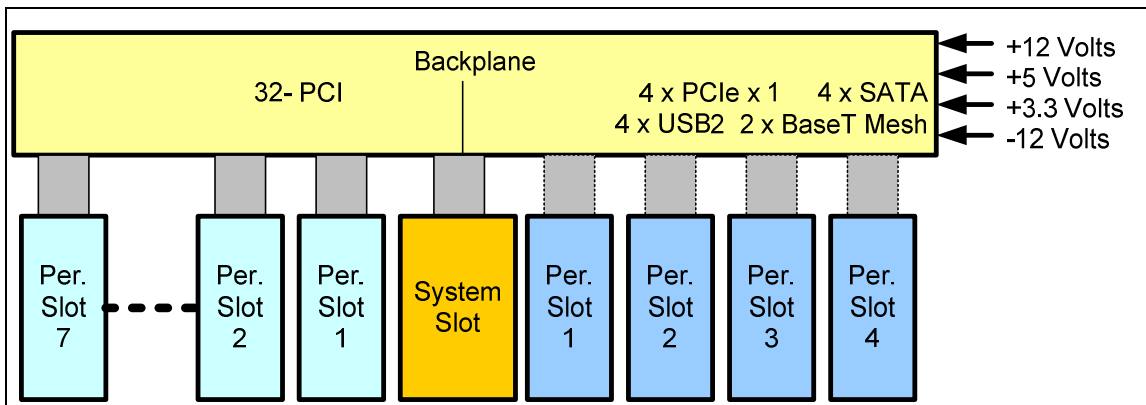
Backplane
32- PCI
4 x PCIe x 1
4 x SATA
4 x USB2
2 x BaseT Mesh

+12 Volts
+5 Volts
+3.3 Volts
-12 Volts

Per. Slot 7
Per. Slot 2
Per. Slot 1
System Slot
Per. Slot 1
Per. Slot 2
Per. Slot 3
Per. Slot 4